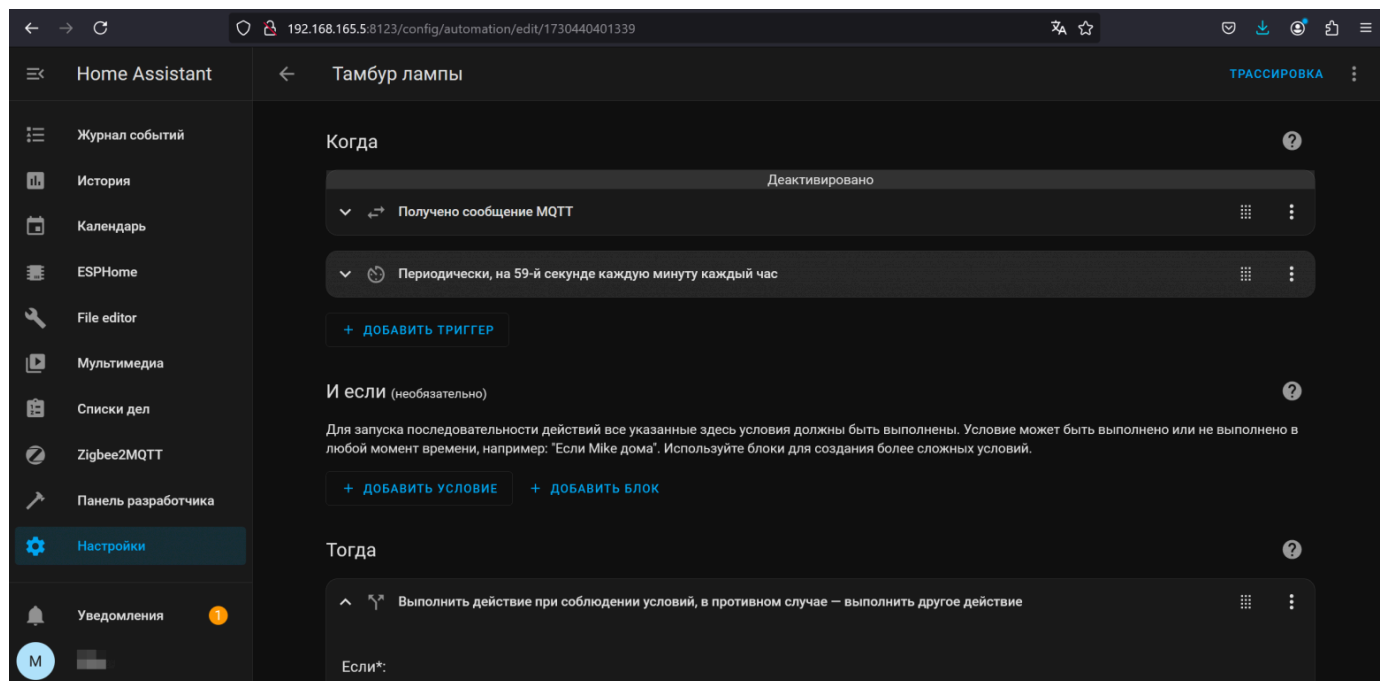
192.168.165.5:8123/config/automation/edit/1730440401339

Home Assistant

Тамбур лампы

ТРАССИРОВКА

Журнал событий
История
Календарь
ESPHome
File editor
Мультимедиа
Списки дел
Zigbee2MQTT
Панель разработчика
Настройки

Уведомления 1

M

Когда

Деактивировано

Получено сообщение MQTT

Периодически, на 59-й секунде каждую минуту каждый час

+ ДОБАВИТЬ ТРИГГЕР

И если (необязательно)

Для запуска последовательности действий все указанные здесь условия должны быть выполнены. Условие может быть выполнено или не выполнено в любой момент времени, например: "Если Mike дома". Используйте блоки для создания более сложных условий.

+ ДОБАВИТЬ УСЛОВИЕ + ДОБАВИТЬ БЛОК

Тогда

Выполнить действие при соблюдении условий, в противном случае — выполнить другое действие

Если*: